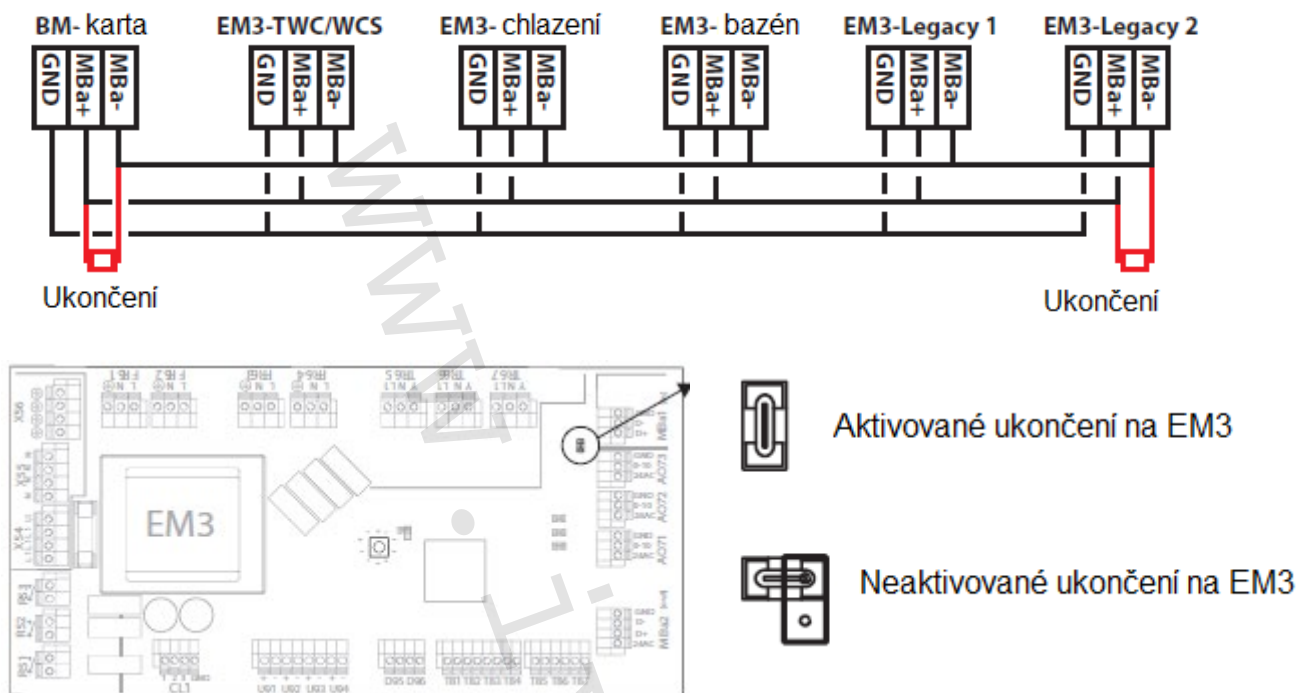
BM- karta

GND MBa+ MBa-

EM3-TWC/WCS

GND MBa+ MBa-

EM3- chlazení

GND MBa+ MBa-

EM3- bazén

GND MBa+ MBa-

EM3-Legacy 1

GND MBa+ MBa-

EM3-Legacy 2

GND MBa+ MBa-

Ukončení

Ukončení

EM3

Aktivované ukončení na EM3

Neaktivované ukončení na EM3